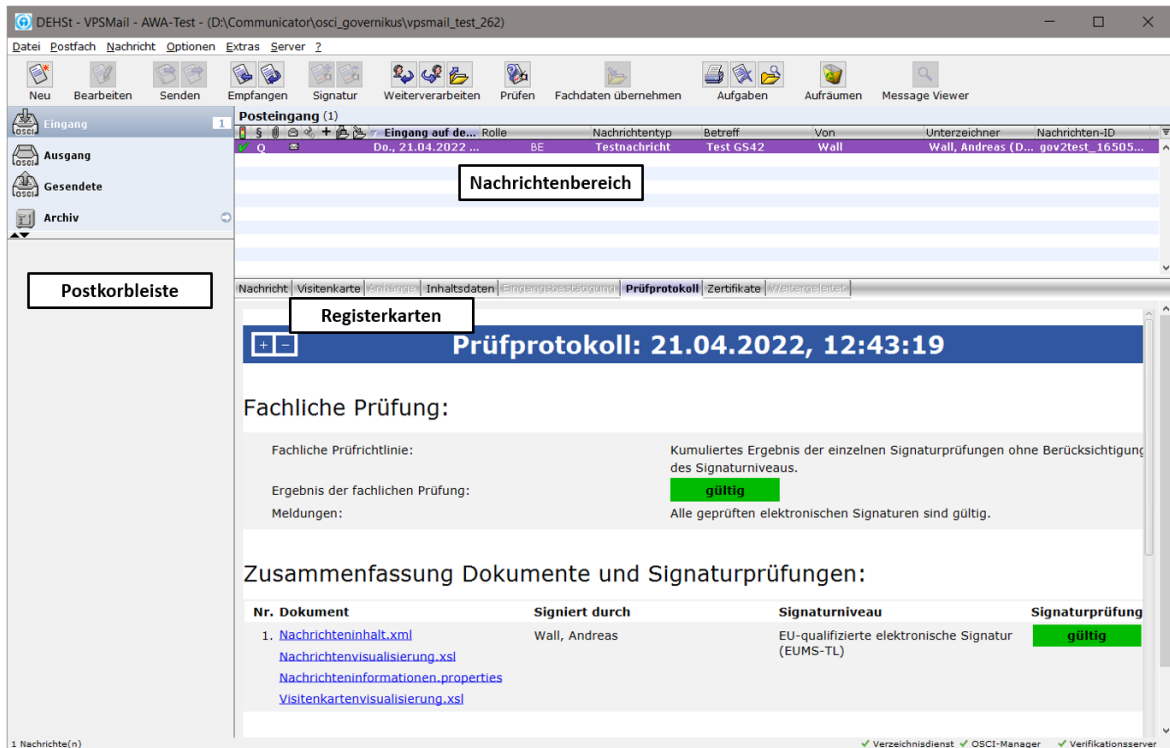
DEHSt - VPSMail - AWA-Test - (D:\Communicator\osci_governikus\vpsmail_test_262)

Datei Postfach Nachricht Optionen Extras Server ?

Neu Bearbeiten Senden Empfangen Signatur Weiterverarbeiten Prüfen Fachdaten übernehmen Aufgaben Aufräumen Message Viewer

Eingang 1
Ausgang
Gesendete
Archiv

Postkorbleiste

Posteingang (1)

| | Eingang auf de... | Rolle | Nachrichtentyp | Betreff | Von | Unterzeichner | Nachrichten-ID |
|---|---|---|---|---|---|---|---|
| Q | Do., 21.04.2022 ... | BE | Testnachricht | Test GS42 | Wall | Wall, Andreas (D... | gov2test_16505... |

Nachrichtenbereich

Nachricht | Visitenkarte | Anhänge | Inhaltsdaten | Eingangsbestätigung | Prüfprotokoll | Zertifikate | Weitergeleitet

Registerkarten

+ −
Prüfprotokoll: 21.04.2022, 12:43:19

Fachliche Prüfung:

Fachliche Prüfrichtlinie: Kumuliertes Ergebnis der einzelnen Signaturprüfungen ohne Berücksichtigung des Signaturniveaus.
Ergebnis der fachlichen Prüfung: gültig
Meldungen: Alle geprüften elektronischen Signaturen sind gültig.

Zusammenfassung Dokumente und Signaturprüfungen:

| Nr. Dokument | Signiert durch | Signaturniveau | Signaturprüfung |
|---|---|---|---|
| 1. Nachrichteninhalt.xml Nachrichtenvisualisierung.xsl Nachrichteninformationen.properties Visitenkartenvisualisierung.xsl | Wall, Andreas | EU-qualifizierte elektronische Signatur (EUMS-TL) | gültig |

1 Nachricht(en)
Verzeichnisdienst OSCI-Manager Verifikationsserver